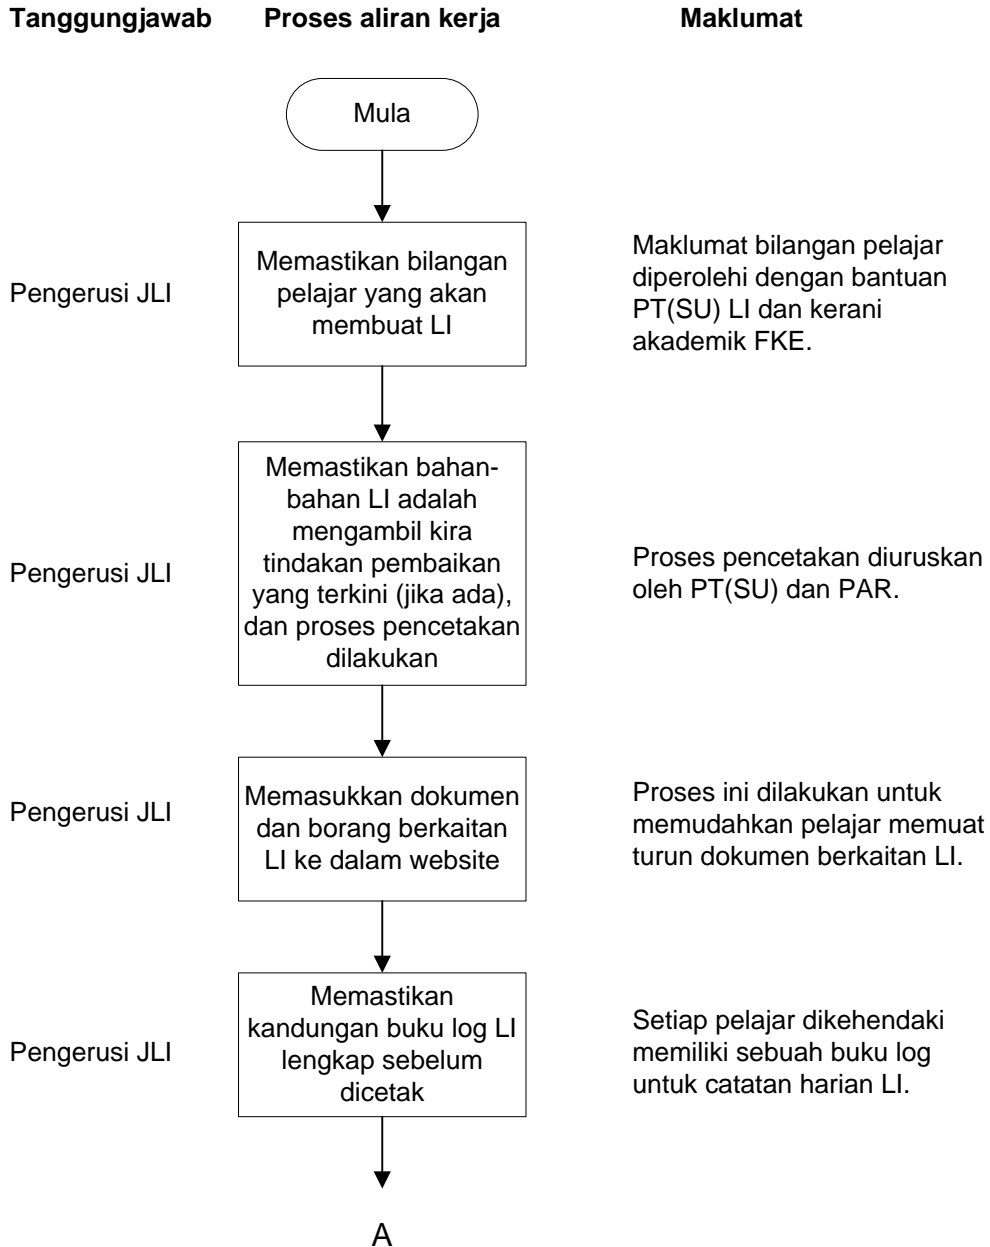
Tanggungjawab Proses aliran kerja Maklumat

Mula

Pengerusi JLI

Memastikan bilangan pelajar yang akan membuat LI

Maklumat bilangan pelajar diperolehi dengan bantuan PT(SU) LI dan kerani akademik FKE.

Pengerusi JLI

Memastikan bahan-bahan LI adalah mengambil kira tindakan pembaikan yang terkini (jika ada), dan proses pencetakan dilakukan

Proses pencetakan diuruskan oleh PT(SU) dan PAR.

Pengerusi JLI

Memasukkan dokumen dan borang berkaitan LI ke dalam website

Proses ini dilakukan untuk memudahkan pelajar memuat turun dokumen berkaitan LI.

Pengerusi JLI

Memastikan kandungan buku log LI lengkap sebelum dicetak

Setiap pelajar dikehendaki memiliki sebuah buku log untuk catatan harian LI.

A